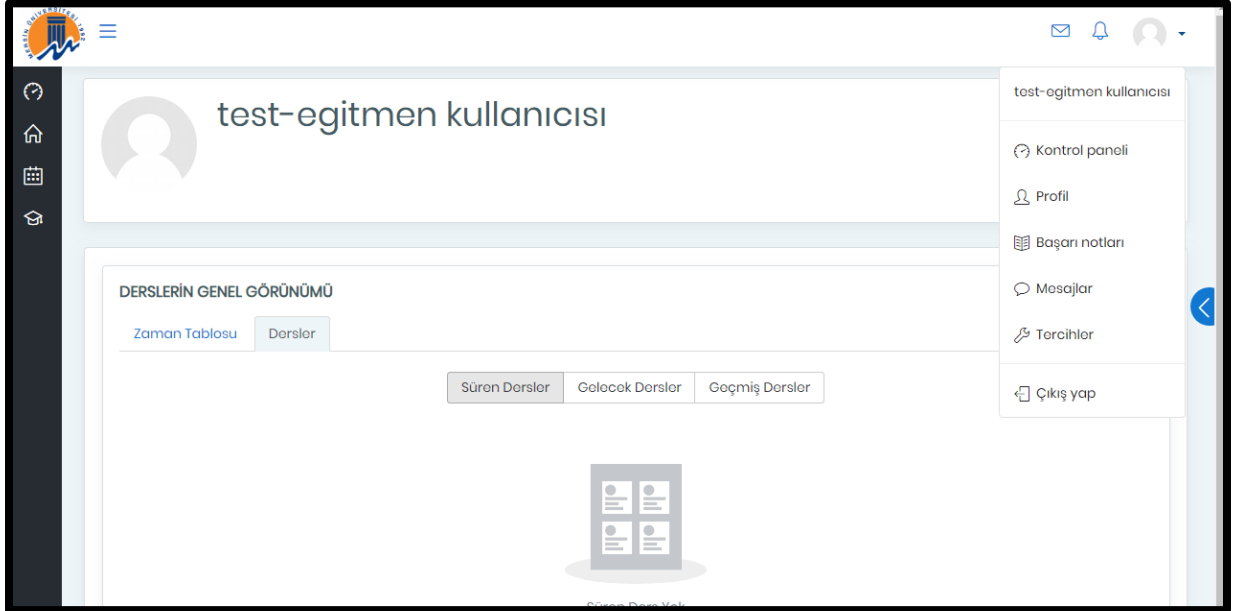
MERSİN ÜNİVERSİTESİ 1992

test-egitmen kullanıcısı

test-egitmen kullanıcısı

Kontrol paneli

Profil

Başarı notları

Mesajlar

Tercihler

Çıkış yap

DERSLERİN GENEL GÖRÜNÜMÜ

Zaman Tablosu

Dersler

Süren Dersler

Gelecek Dersler

Geçmiş Dersler

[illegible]